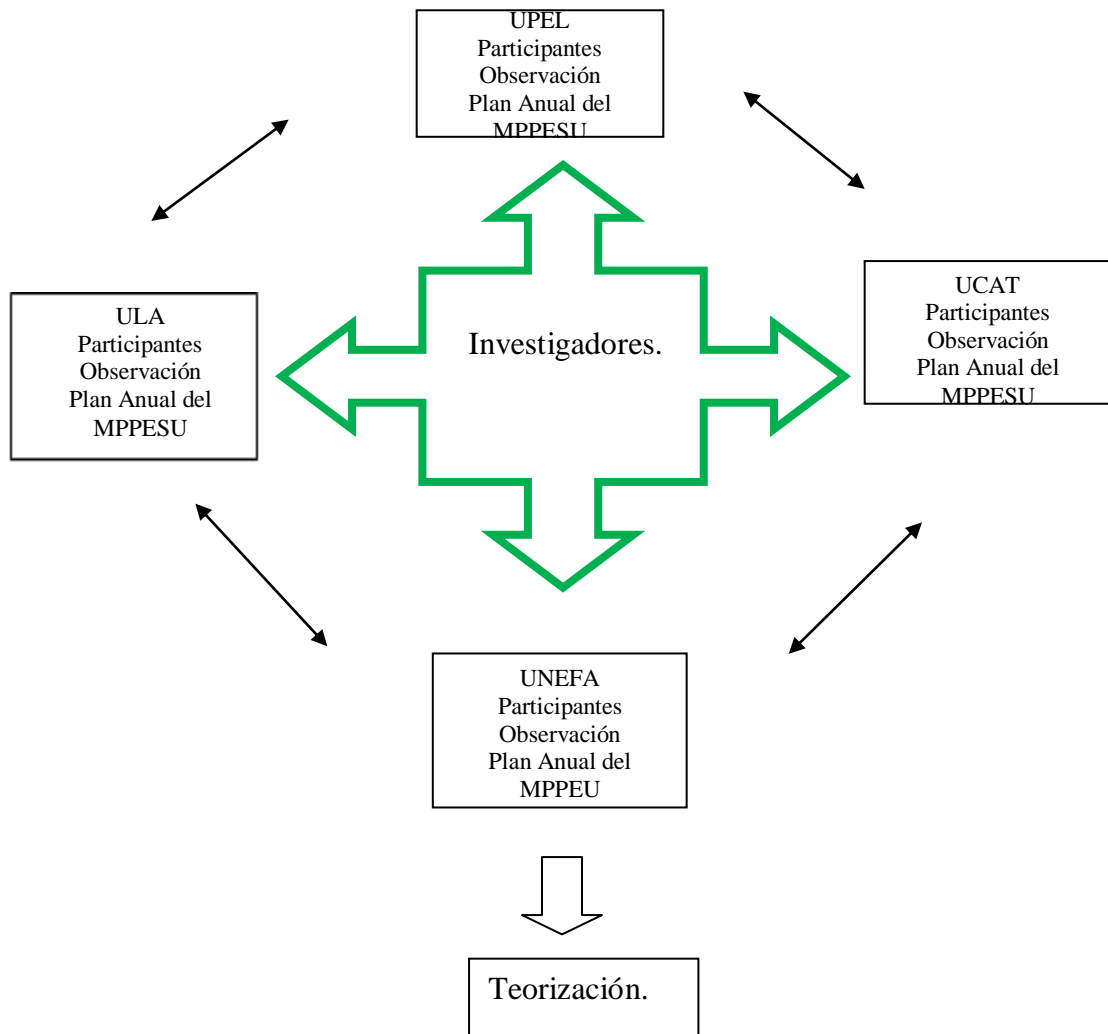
UPEL
Participantes
Observación
Plan Anual del
MPPESU

ULA
Participantes
Observación
Plan Anual del
MPPESU

Investigadores.

UCAT
Participantes
Observación
Plan Anual del
MPPESU

UNEFA
Participantes
Observación
Plan Anual del
MPPEU

Teorización.